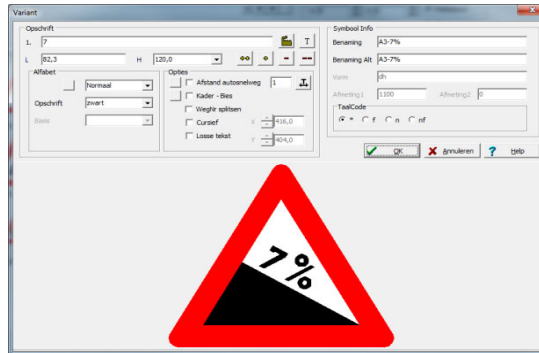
Variant

Opschrift
1. 7
L 82,3 H 120,0
T

Alfabet
Normaal
Opschrift zwart
Bies

Opties
Afstand autosnelweg 1
Kader - Bies
Weghr splitsen
Cursief x 416,0
Losse tekst y 404,0

Symbool Info
Benaming A3-7%
Benaming Alt A3-7%
Vorm dh
Afmeting1 1100 Afmeting2 0
TaalCode
* f n nf

OK Annuleren Help

7%